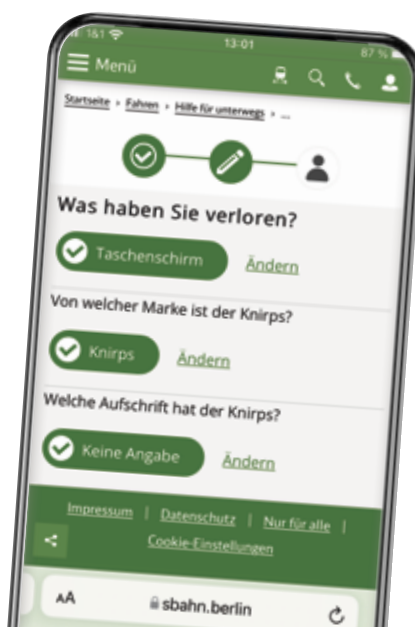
1&1 13:01 87 %

Menü

Startseite > Fahren > Hilfe für unterwegs > ...

Was haben Sie verloren?

Taschenschirm Ändern

Von welcher Marke ist der Knirps?

Knirps Ändern

Welche Aufschrift hat der Knirps?

Keine Angabe Ändern

Impressum | Datenschutz | Nur für alle | Cookie-Einstellungen

AA sbahn.berlin